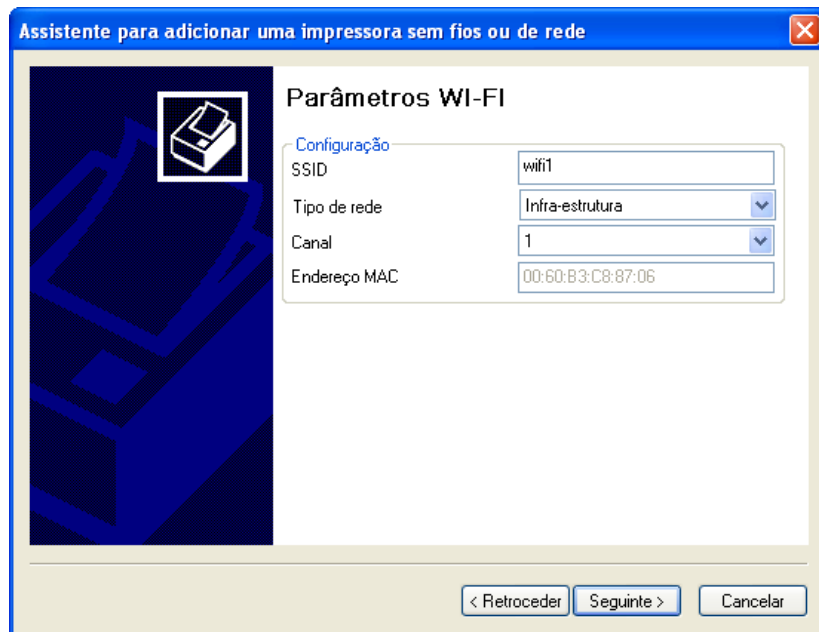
Assistente para adicionar uma impressora sem fios ou de rede

Parâmetros WI-FI

Configuração

SSID wifi1

Tipo de rede Infra-estrutura

Canal 1

Endereço MAC 00:60:B3:C8:87:06

< Retroceder Seguinte > Cancelar